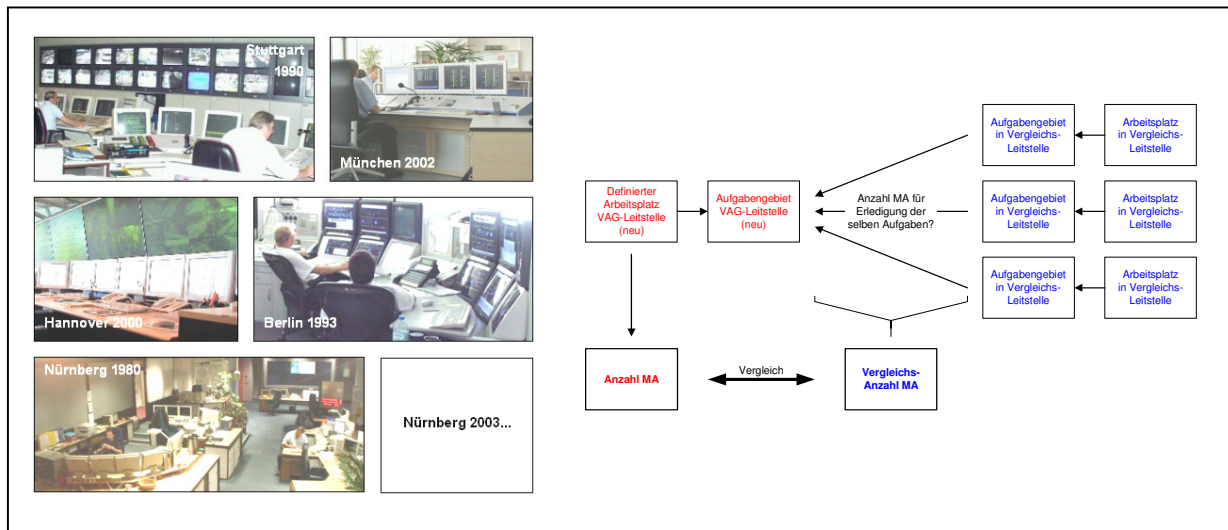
Stuttgart 1990

München 2002

Hannover 2000

Berlin 1993

Nürnberg 1980

Nürnberg 2003...

Definierter Arbeitsplatz VAG-Leitstelle (neu)

Aufgabengebiet VAG-Leitstelle (neu)

Anzahl MA für Erledigung der selben Aufgaben?

Aufgabengebiet in Vergleichs-Leitstelle

Arbeitsplatz in Vergleichs-Leitstelle

Aufgabengebiet in Vergleichs-Leitstelle

Arbeitsplatz in Vergleichs-Leitstelle

Aufgabengebiet in Vergleichs-Leitstelle

Arbeitsplatz in Vergleichs-Leitstelle

Anzahl MA

Vergleich

Vergleichs-Anzahl MA